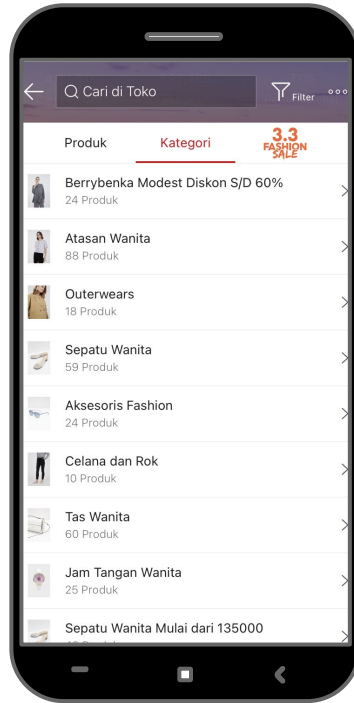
Cari di Toko

Filter

Produk

Kategori

3.3 FASHION SALE

Berrybenka Modest Diskon S/D 60%
24 Produk

Atasan Wanita
88 Produk

Outerwears
18 Produk

Sepatu Wanita
59 Produk

Aksesoris Fashion
24 Produk

Celana dan Rok
10 Produk

Tas Wanita
60 Produk

Jam Tangan Wanita
25 Produk

Sepatu Wanita Mulai dari 135000
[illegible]